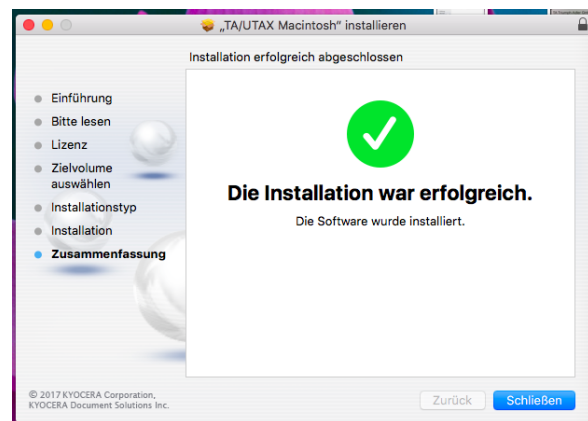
„TA/UTAX Macintosh“ installieren

Installation erfolgreich abgeschlossen

Einführung
Bitte lesen
Lizenz
Zielvolume auswählen
Installationstyp
Installation
Zusammenfassung

Die Installation war erfolgreich.

Die Software wurde installiert.

© 2017 KYOCERA Corporation, KYOCERA Document Solutions Inc.

Zurück
Schließen